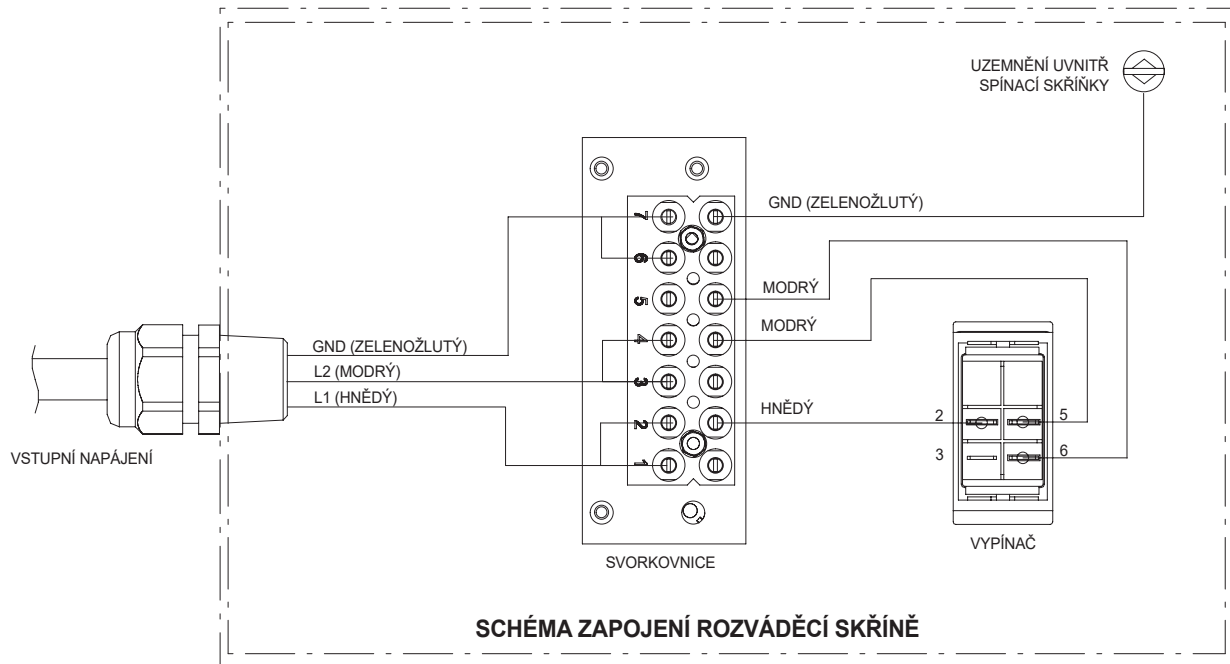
UZEMNĚNÍ UVNITŘ SPÍNACÍ SKŘÍŇKY

GND (ZELENOŽLUTÝ)

7
6
5
4
3
2
1

MODRÝ

MODRÝ

GND (ZELENOŽLUTÝ)

L2 (MODRÝ)

L1 (HNĚDÝ)

HNĚDÝ

2
5
3
6

VSTUPNÍ NAPÁJENÍ

SVORKOVNICE

VYPÍNAČ

SCHÉMA ZAPOJENÍ ROZVÁDĚCÍ SKŘÍNĚ